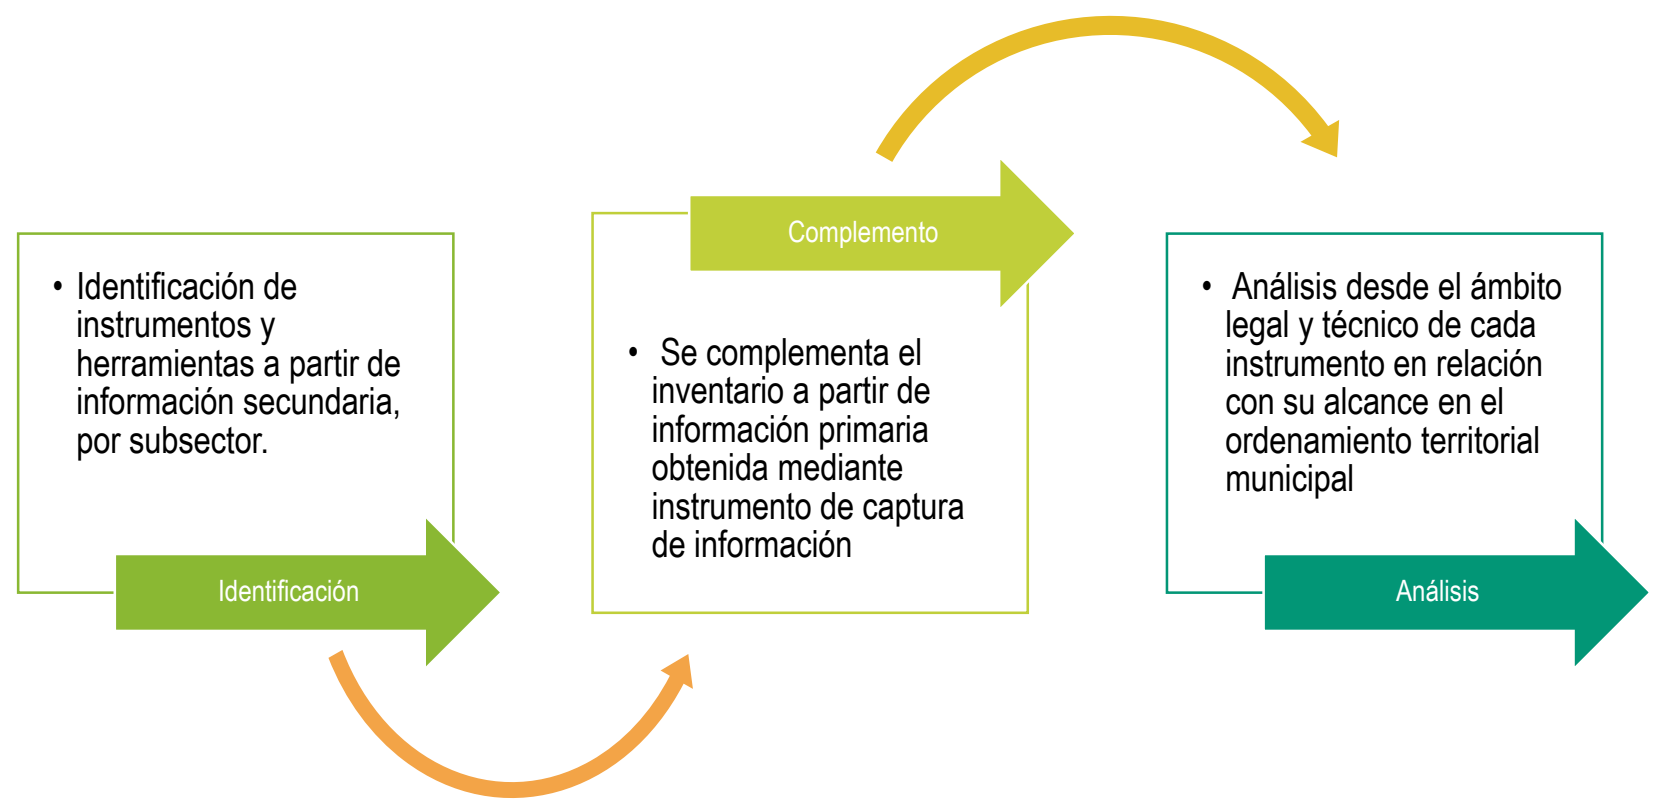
• Identificación de instrumentos y herramientas a partir de información secundaria, por subsector.

Identificación

Complemento

• Se complementa el inventario a partir de información primaria obtenida mediante instrumento de captura de información

• Análisis desde el ámbito legal y técnico de cada instrumento en relación con su alcance en el ordenamiento territorial municipal

Análisis